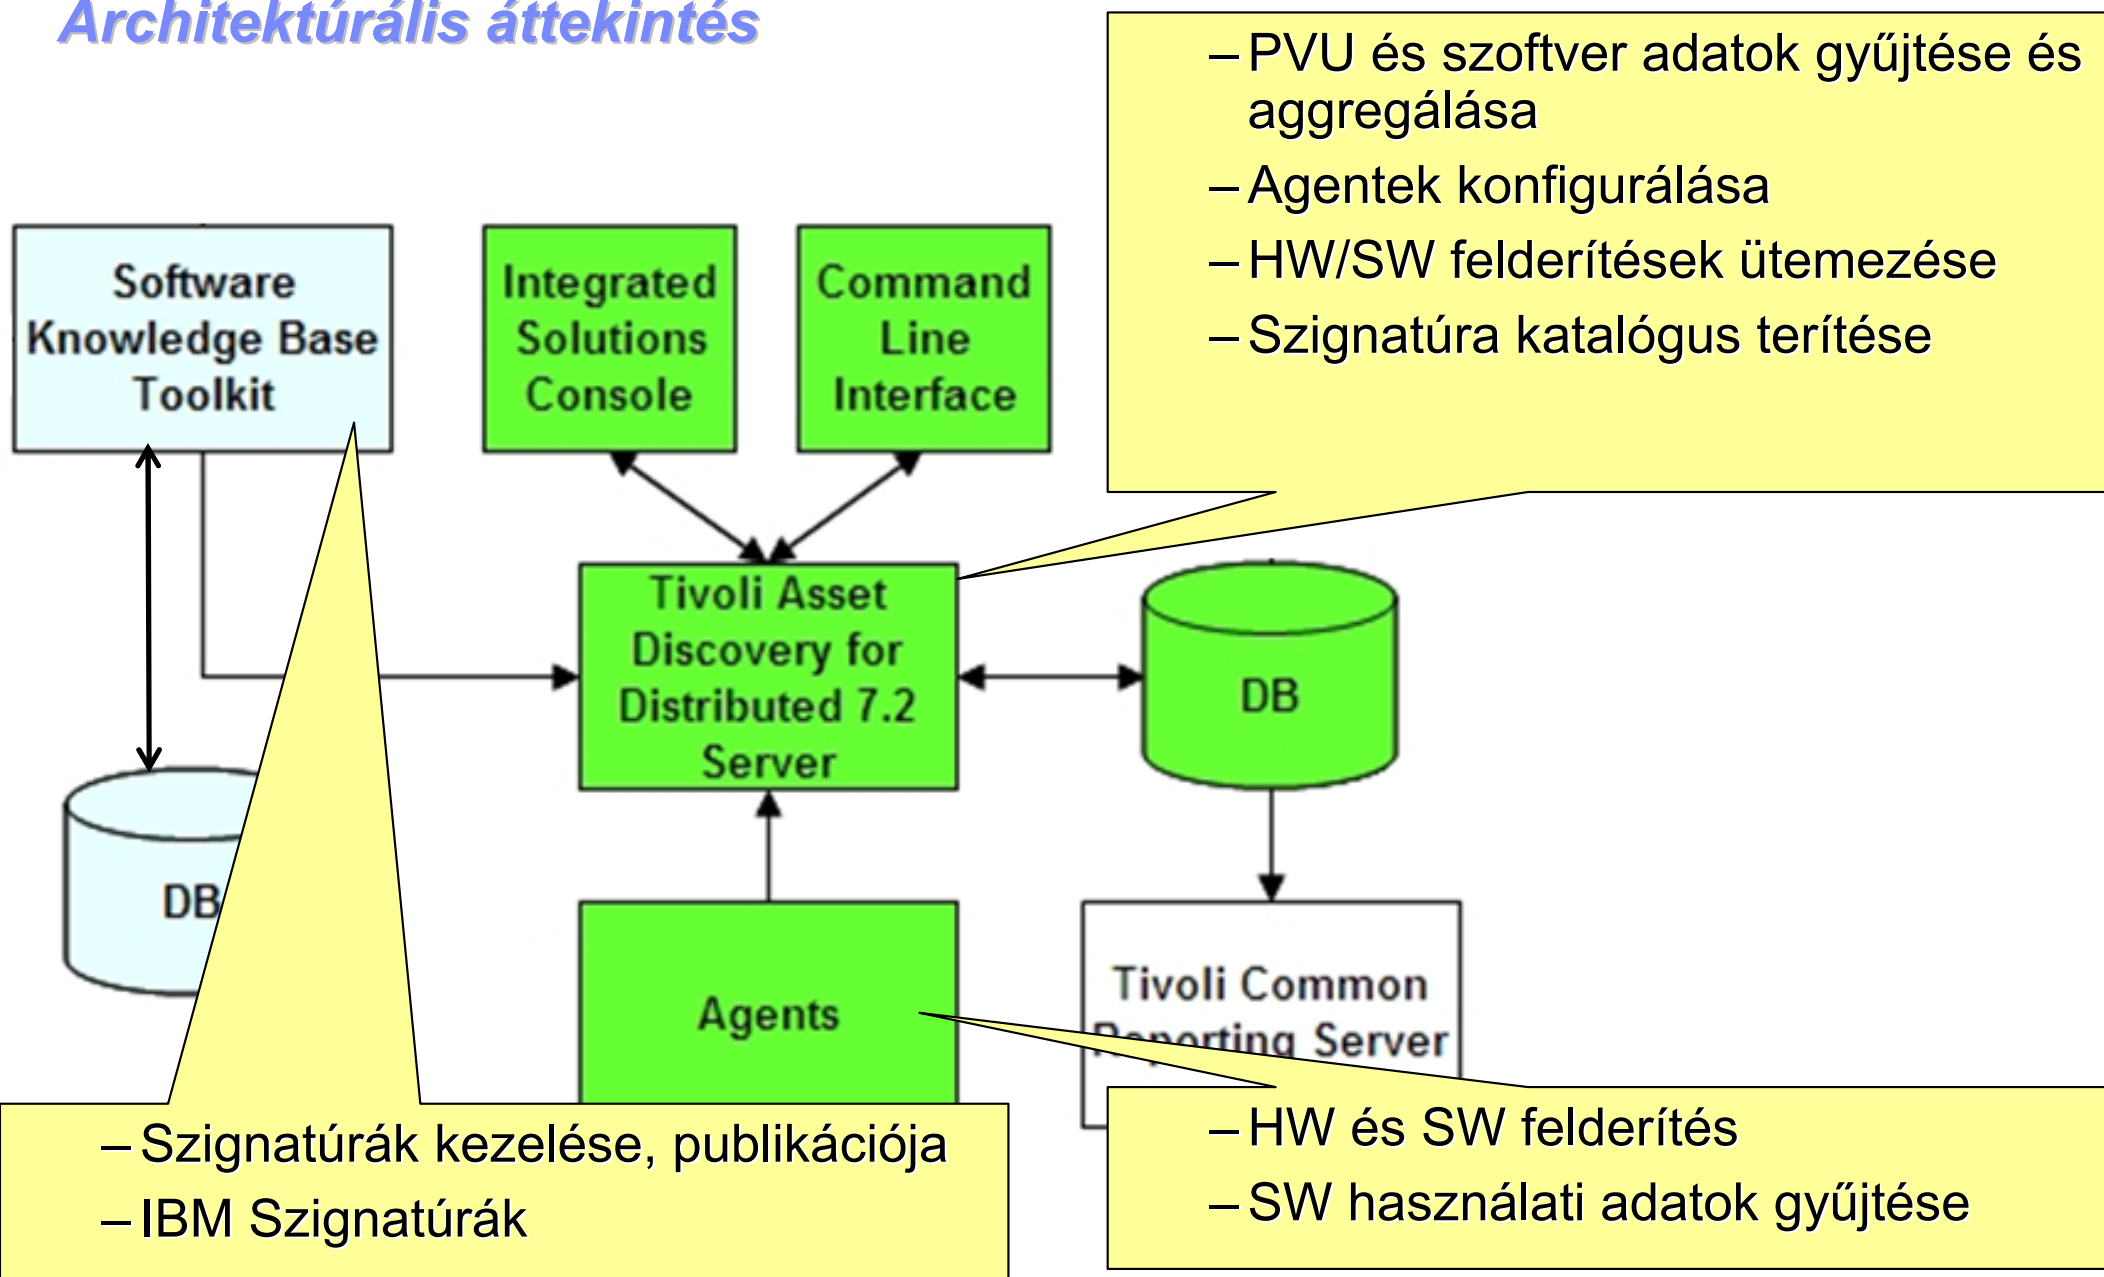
Architektúrális áttekintés

– PVU és szoftver adatok gyűjtése és aggregálása
– Agentek konfigurálása
– HW/SW felderítések ütemezése
– Szignatúra katalógus terítése

Software Knowledge Base Toolkit

Integrated Solutions Console

Command Line Interface

Tivoli Asset Discovery for Distributed 7.2 Server

DB

DB

Agents

Tivoli Common Reporting Server

– Szignatúrák kezelése, publikációja
– IBM Szignatúrák

– HW és SW felderítés
– SW használati adatok gyűjtése